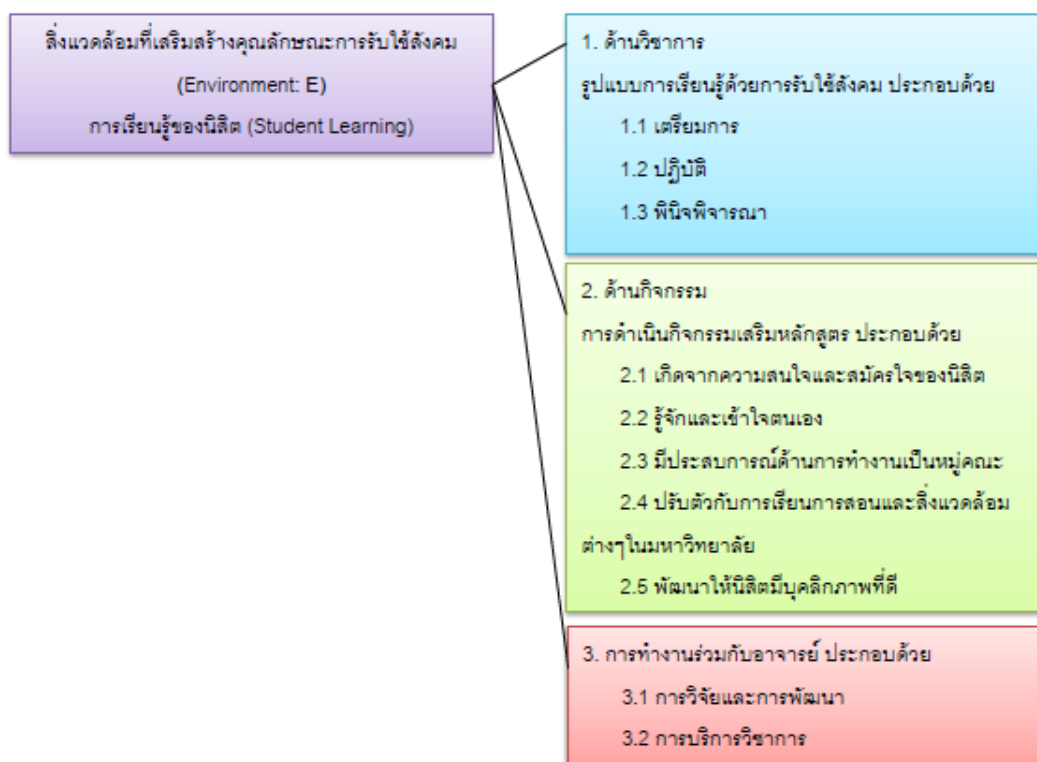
สิ่งแวดล้อมที่เสริมสร้างคุณลักษณะการรับใช้สังคม

(Environment: E)

การเรียนรู้ของนิสิต (Student Learning)

1. ด้านวิชาการ

รูปแบบการเรียนรู้ด้วยการรับใช้สังคม ประกอบด้วย

1.1 เตรียมการ

1.2 ปฏิบัติ

1.3 พินิจพิจารณา

2. ด้านกิจกรรม

การดำเนินกิจกรรมเสริมหลักสูตร ประกอบด้วย

2.1 เกิดจากความสนใจและสมัครใจของนิสิต

2.2 รู้จักและเข้าใจตนเอง

2.3 มีประสบการณ์ด้านการทำงานเป็นหมู่คณะ

2.4 ปรับตัวกับการเรียนการสอนและสิ่งแวดล้อมต่างๆในมหาวิทยาลัย

2.5 พัฒนาให้นิสิตมีบุคลิกภาพที่ดี

3. การทำงานร่วมกับอาจารย์ ประกอบด้วย

3.1 การวิจัยและการพัฒนา

3.2 การบริการวิชาการ